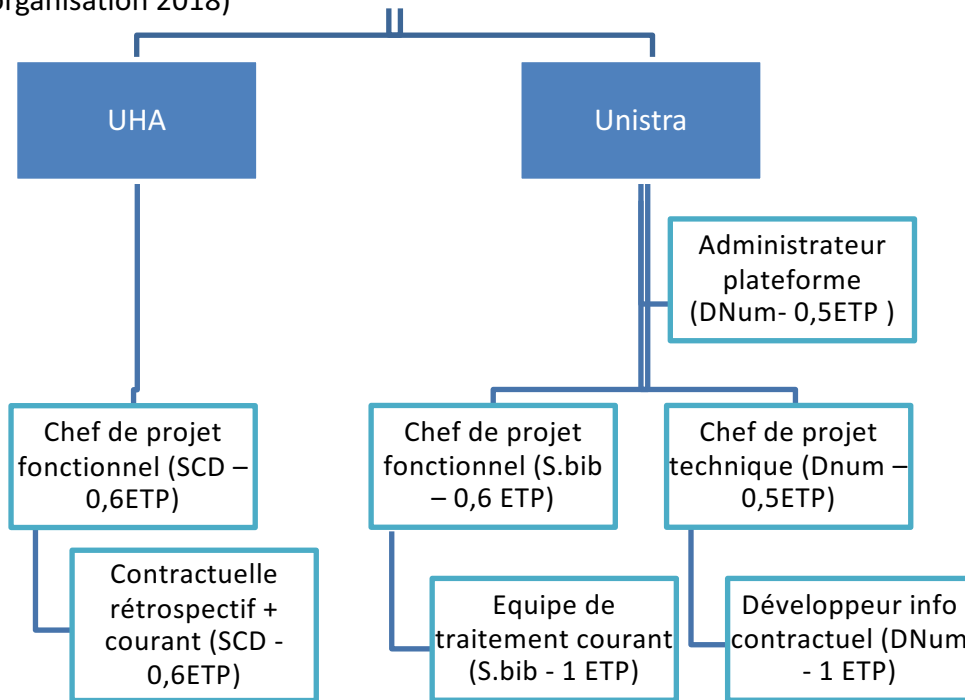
organisation 2018)

UHA

Unistra

Administrateur plateforme (DNum- 0,5ETP )

Chef de projet fonctionnel (SCD – 0,6ETP)

Contractuelle rétrospectif + courant (SCD - 0,6ETP)

Chef de projet fonctionnel (S.bib – 0,6 ETP)

Equipe de traitement courant (S.bib - 1 ETP)

Chef de projet technique (Dnum – 0,5ETP)

Développeur info contractuel (DNum - 1 ETP)